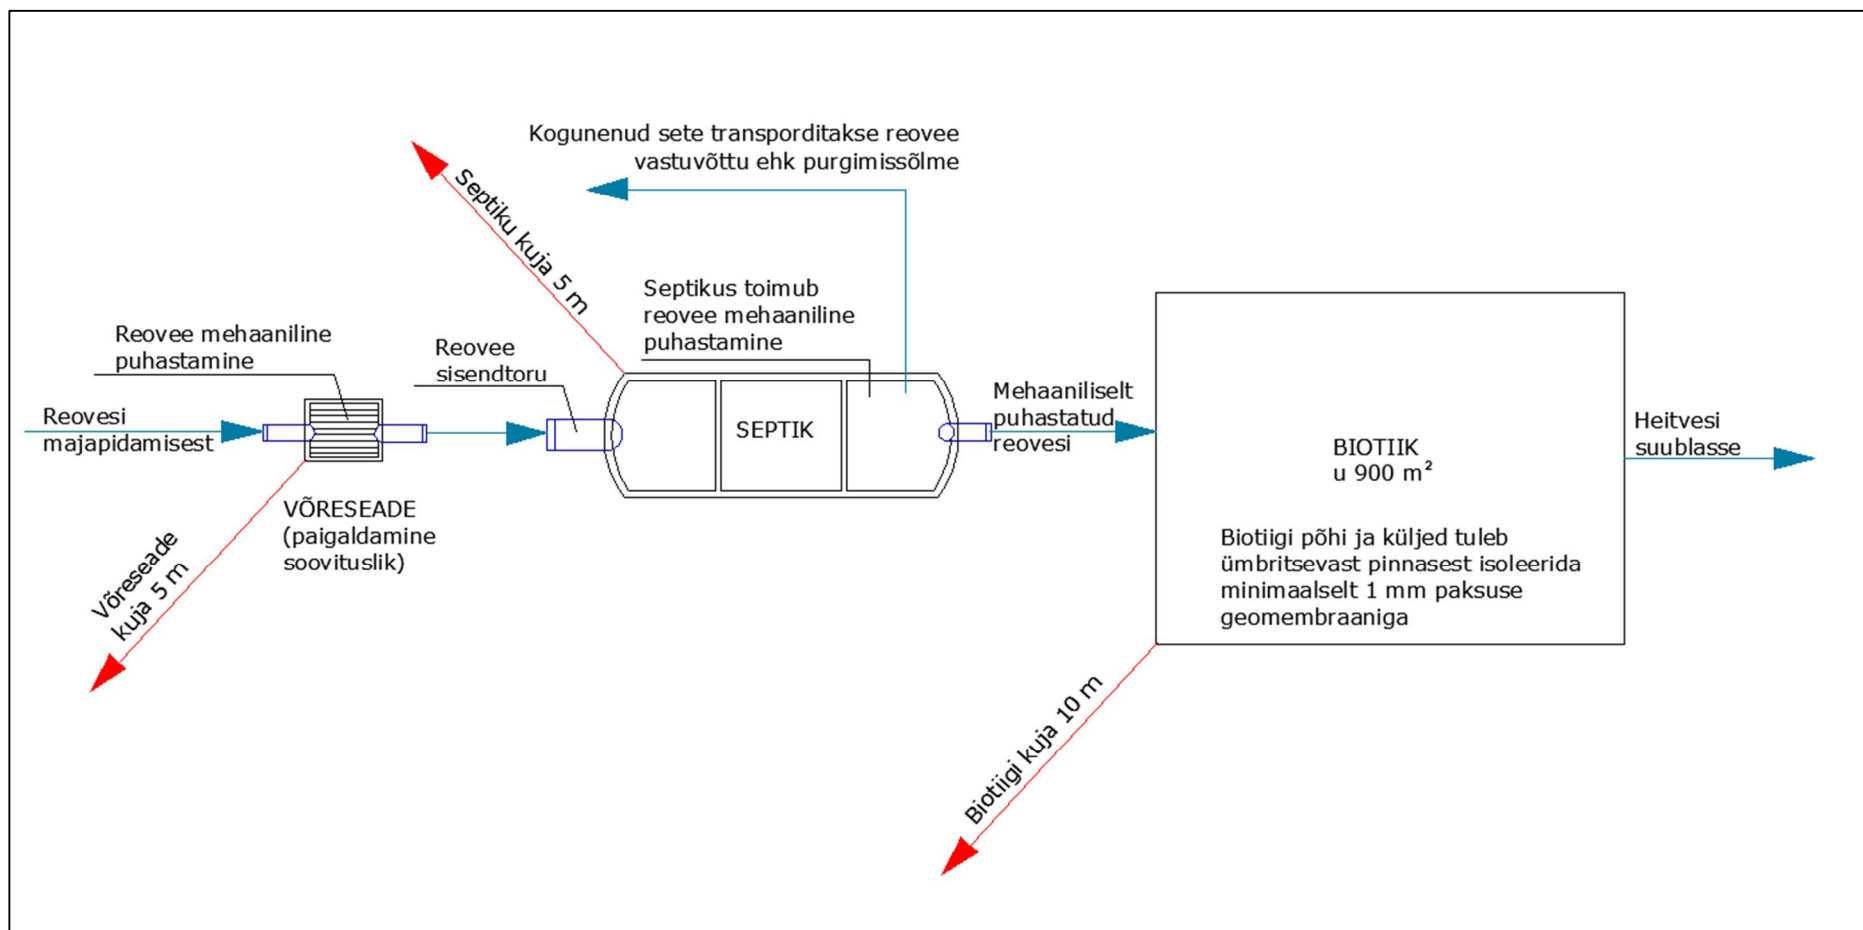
Kogunenud sete transporditakse reovee vastuvõttu ehk purgimissõlme

Septiku kuja 5 m

Septikus toimub reovee mehaaniline puhastamine

Reovee mehaaniline puhastamine

Reovee sisendtoru

Reovesi majapidamisest

SEPTIK

Mehaaniliselt puhastatud reovesi

BIOTIIK
u 900 m²

Heitvesi suublasse

VÕRESEADE (paigaldamine soovituslik)

Võreseade kuja 5 m

Biotiigi põhi ja küljed tuleb ümbritsevast pinnasest isoleerida minimaalselt 1 mm paksuse geomembraaniga

Biotiigi kuja 10 m